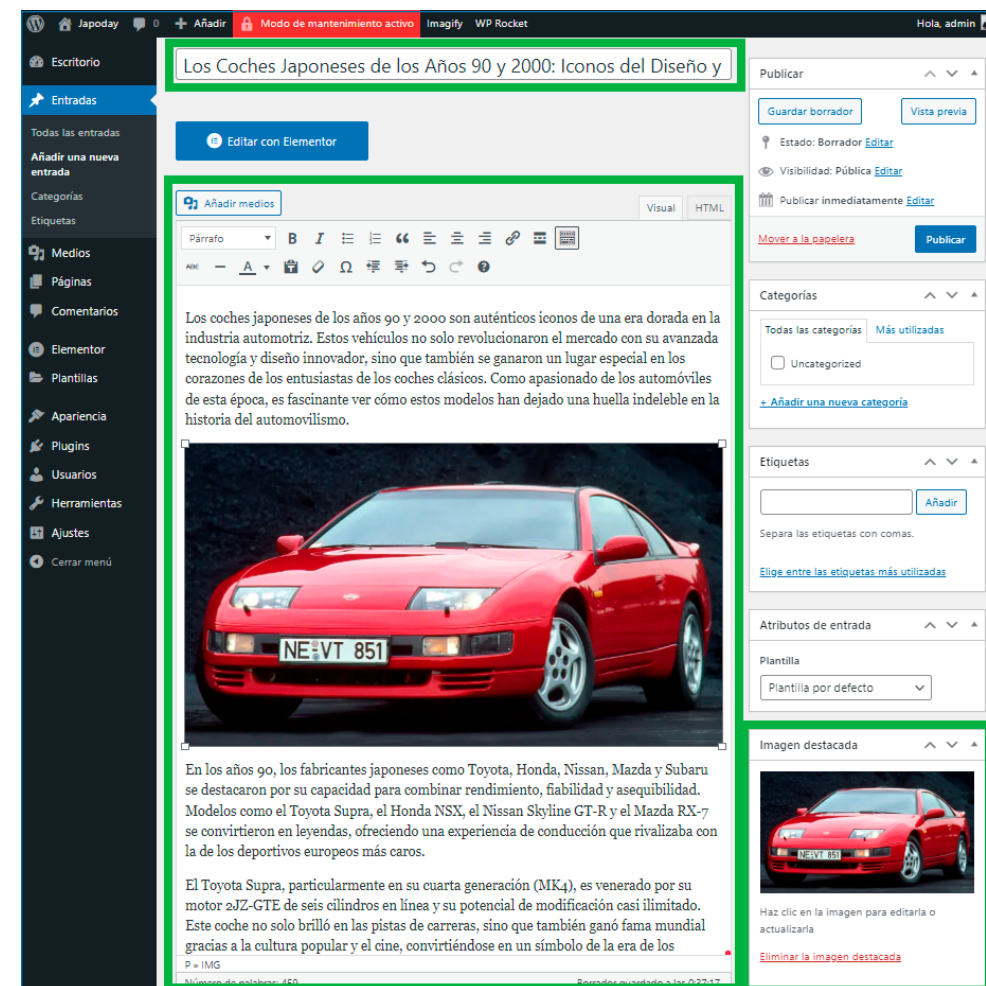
Japoday 0 Añadir Modo de mantenimiento activo Imagify WP Rocket Hola, admin

Escritorio
Entradas
Todas las entradas
Añadir una nueva entrada
Categorías
Etiquetas
Medios
Páginas
Comentarios
Elementor
Plantillas
Apariencia
Plugins
Usuarios
Herramientas
Ajustes
Cerrar menú

Los Coches Japoneses de los Años 90 y 2000: Iconos del Diseño y

Editar con Elementor

Añadir medios
Visual HTML
Párrafo

Los coches japoneses de los años 90 y 2000 son auténticos iconos de una era dorada en la industria automotriz. Estos vehículos no solo revolucionaron el mercado con su avanzada tecnología y diseño innovador, sino que también se ganaron un lugar especial en los corazones de los entusiastas de los coches clásicos. Como apasionado de los automóviles de esta época, es fascinante ver cómo estos modelos han dejado una huella indeleble en la historia del automovilismo.

NE VT 851

En los años 90, los fabricantes japoneses como Toyota, Honda, Nissan, Mazda y Subaru se destacaron por su capacidad para combinar rendimiento, fiabilidad y asequibilidad. Modelos como el Toyota Supra, el Honda NSX, el Nissan Skyline GT-R y el Mazda RX-7 se convirtieron en leyendas, ofreciendo una experiencia de conducción que rivalizaba con la de los deportivos europeos más caros.

El Toyota Supra, particularmente en su cuarta generación (MK4), es venerado por su motor 2JZ-GTE de seis cilindros en línea y su potencial de modificación casi ilimitado. Este coche no solo brilló en las pistas de carreras, sino que también ganó fama mundial gracias a la cultura popular y el cine, convirtiéndose en un símbolo de la era de los

P » IMG
Número de palabras: 450 Borrador guardado a las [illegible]

Publicar
Guardar borrador Vista previa
Estado: Borrador Editar
Visibilidad: Pública Editar
Publicar inmediatamente Editar
Mover a la papelera Publicar

Categorías
Todas las categorías Más utilizadas
Uncategorized
+ Añadir una nueva categoría

Etiquetas
Añadir
Separa las etiquetas con comas.
Elige entre las etiquetas más utilizadas

Atributos de entrada
Plantilla
Plantilla por defecto

Imagen destacada
NE VT 851
Haz clic en la imagen para editarla o actualizarla
Eliminar la imagen destacada